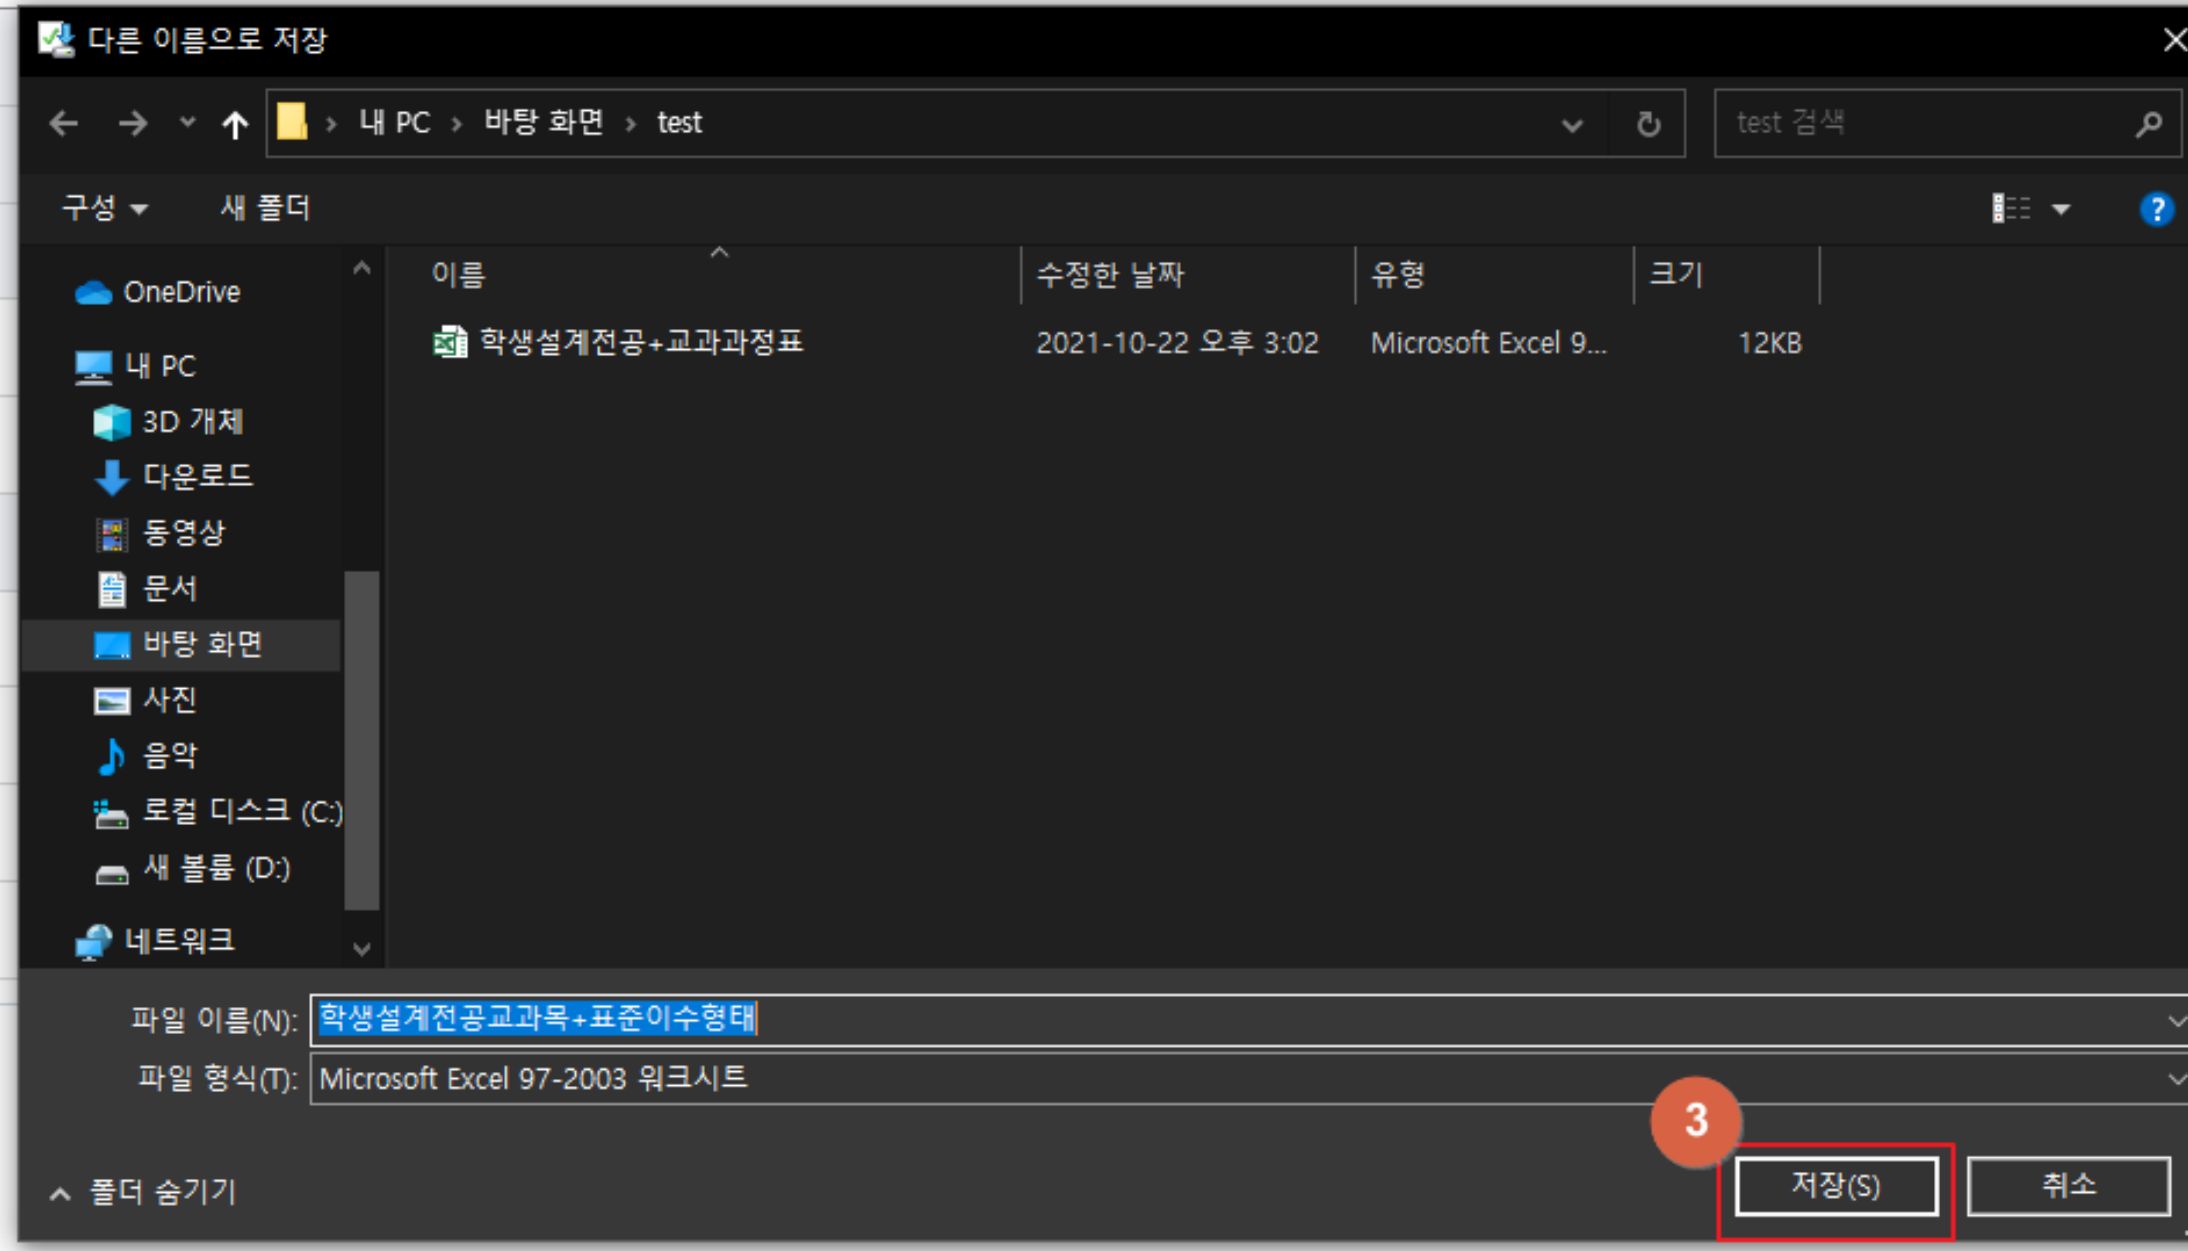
다른 이름으로 저장

내 PC › 바탕 화면 › test

test 검색

구성 ▾ 새 폴더

OneDrive
내 PC
3D 개체
다운로드
동영상
문서
바탕 화면
사진
음악
로컬 디스크 (C:)
새 볼륨 (D:)
네트워크

| 이름 | 수정한 날짜 | 유형 | 크기 |
|---|---|---|---|
| 학생설계전공+교과과정표 | 2021-10-22 오후 3:02 | Microsoft Excel 9... | 12KB |

파일 이름(N): 학생설계전공교과목+표준이수형태
파일 형식(T): Microsoft Excel 97-2003 워크시트

폴더 숨기기

3

저장(S) 취소